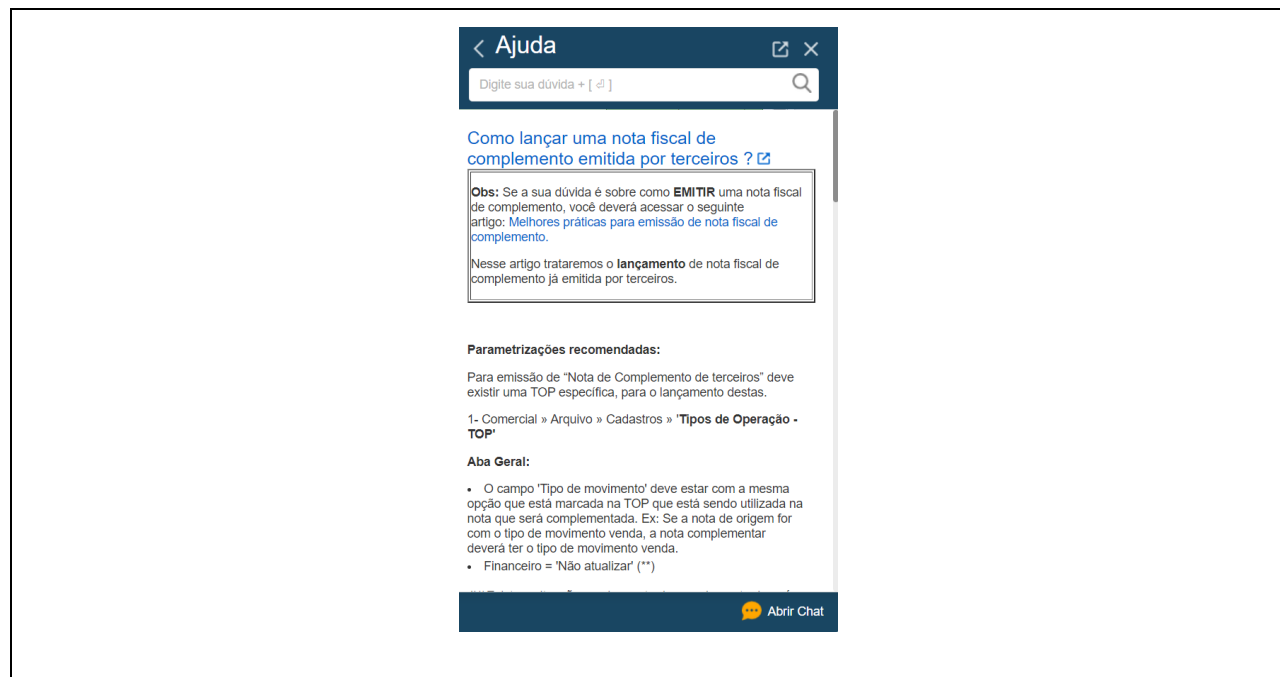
Ajuda

Digite sua dúvida + [ ⏎ ]

Como lançar uma nota fiscal de complemento emitida por terceiros ?

Obs: Se a sua dúvida é sobre como EMITIR uma nota fiscal de complemento, você deverá acessar o seguinte artigo: Melhores práticas para emissão de nota fiscal de complemento.

Nesse artigo trataremos o lançamento de nota fiscal de complemento já emitida por terceiros.

Parametrizações recomendadas:

Para emissão de “Nota de Complemento de terceiros” deve existir uma TOP especifica, para o lançamento destas.

1- Comercial » Arquivo » Cadastros » 'Tipos de Operação - TOP'

Aba Geral:

• O campo 'Tipo de movimento' deve estar com a mesma opção que está marcada na TOP que está sendo utilizada na nota que será complementada. Ex: Se a nota de origem for com o tipo de movimento venda, a nota complementar deverá ter o tipo de movimento venda.
• Financeiro = 'Não atualizar' (**)

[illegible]

Abrir Chat